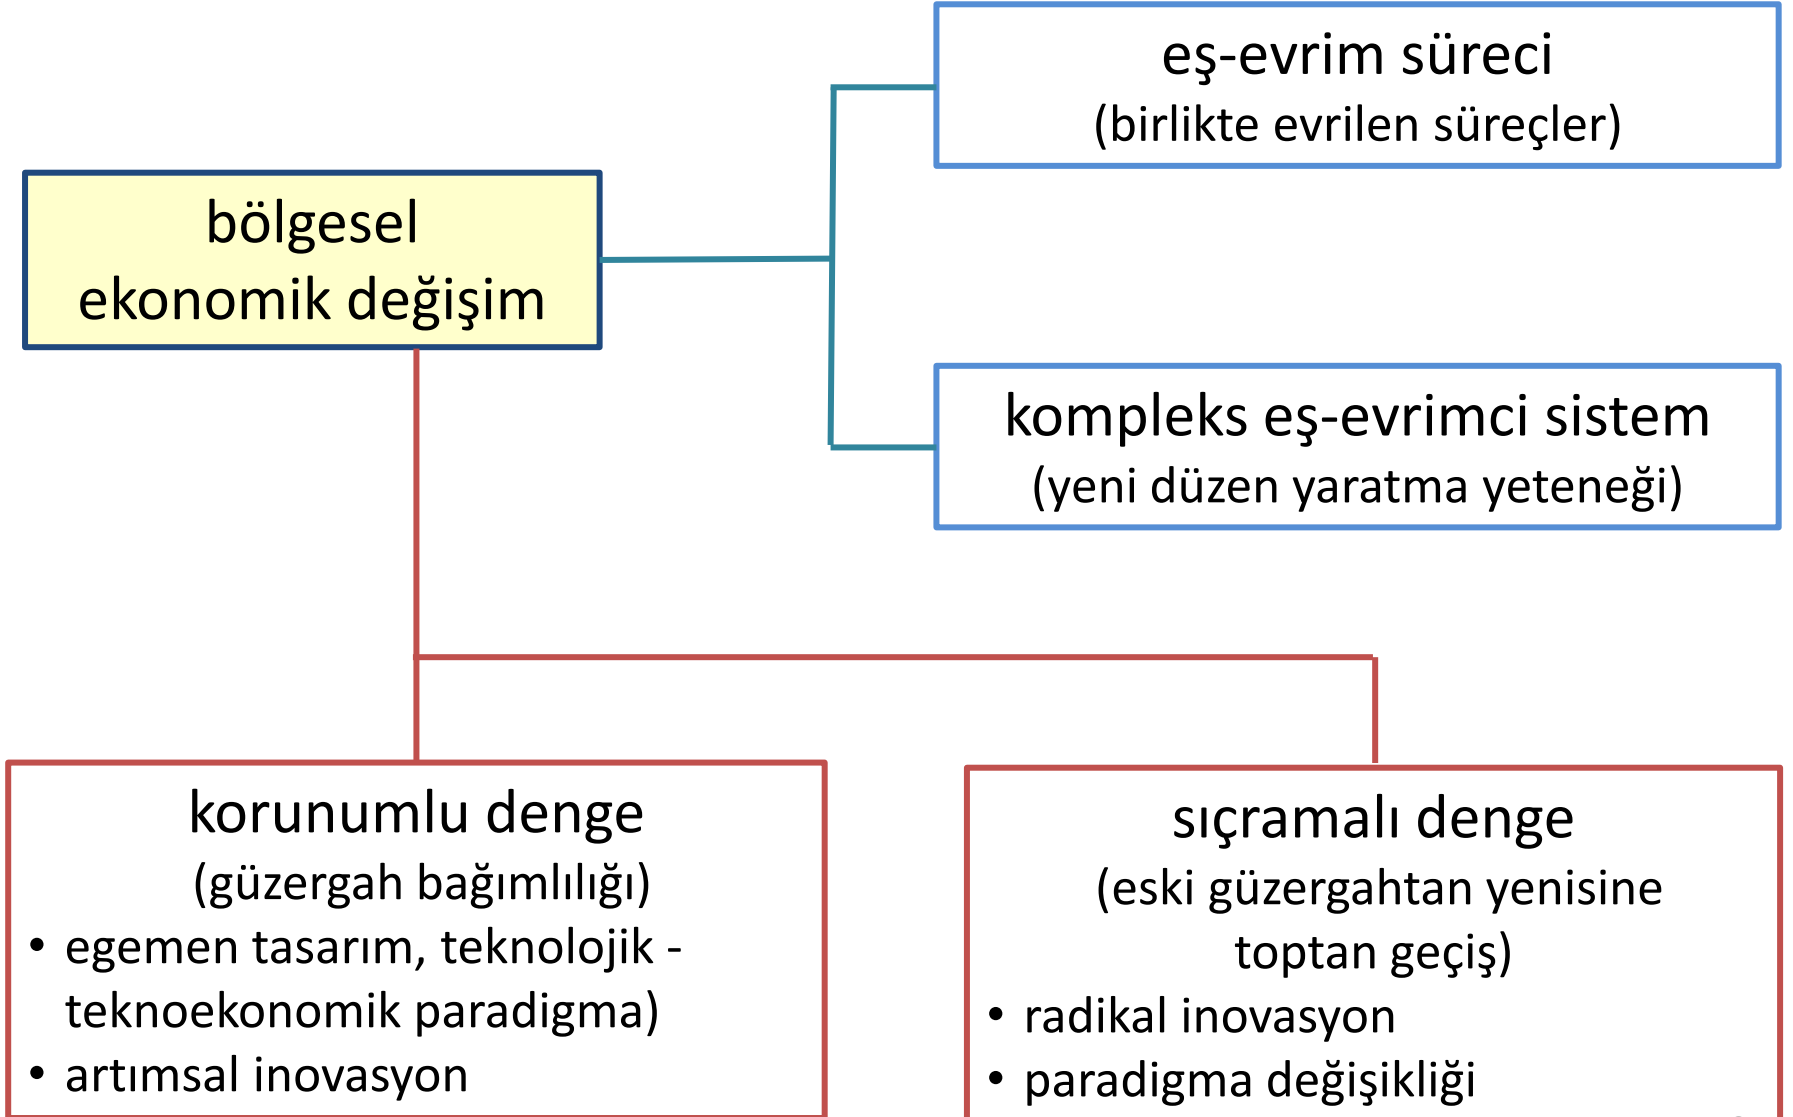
bölgesel ekonomik değişim

eş-evrim süreci
(birlikte evrilen süreçler)

kompleks eş-evrimci sistem
(yeni düzen yaratma yeteneği)

korunumlu denge
(güzergah bağımlılığı)
• egemen tasarım, teknolojik - teknoekonomik paradigma)
• artımsal inovasyon

sıçramalı denge
(eski güzergahtan yenisine toptan geçiş)
• radikal inovasyon
• paradigma değişikliği